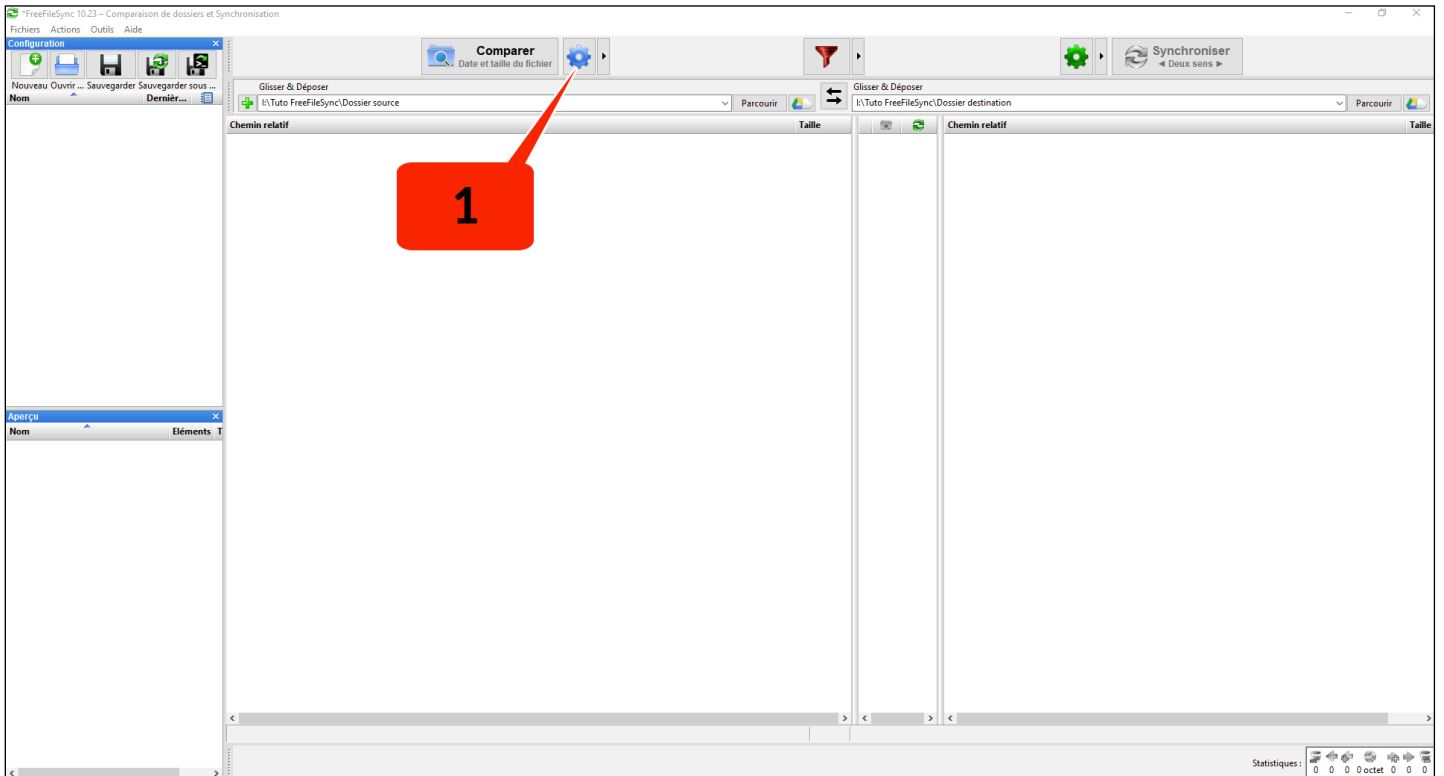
*FreeFileSync 10.23 – Comparaison de dossiers et Synchronisation

Fichiers Actions Outils Aide

Configuration

Nouveau Ouvrir ... Sauvegarder Sauvegarder sous ...

Nom Dernièr...

Aperçu

Nom Eléments T

Comparer
Date et taille du fichier

Synchroniser
◄ Deux sens ►

Glisser & Déposer

I:\Tuto FreeFileSync\Dossier source

Parcourir

Glisser & Déposer

I:\Tuto FreeFileSync\Dossier destination

Parcourir

Chemin relatif Taille

Chemin relatif Taille

1

Statistiques : 0 0 0 0 octet 0 0 0